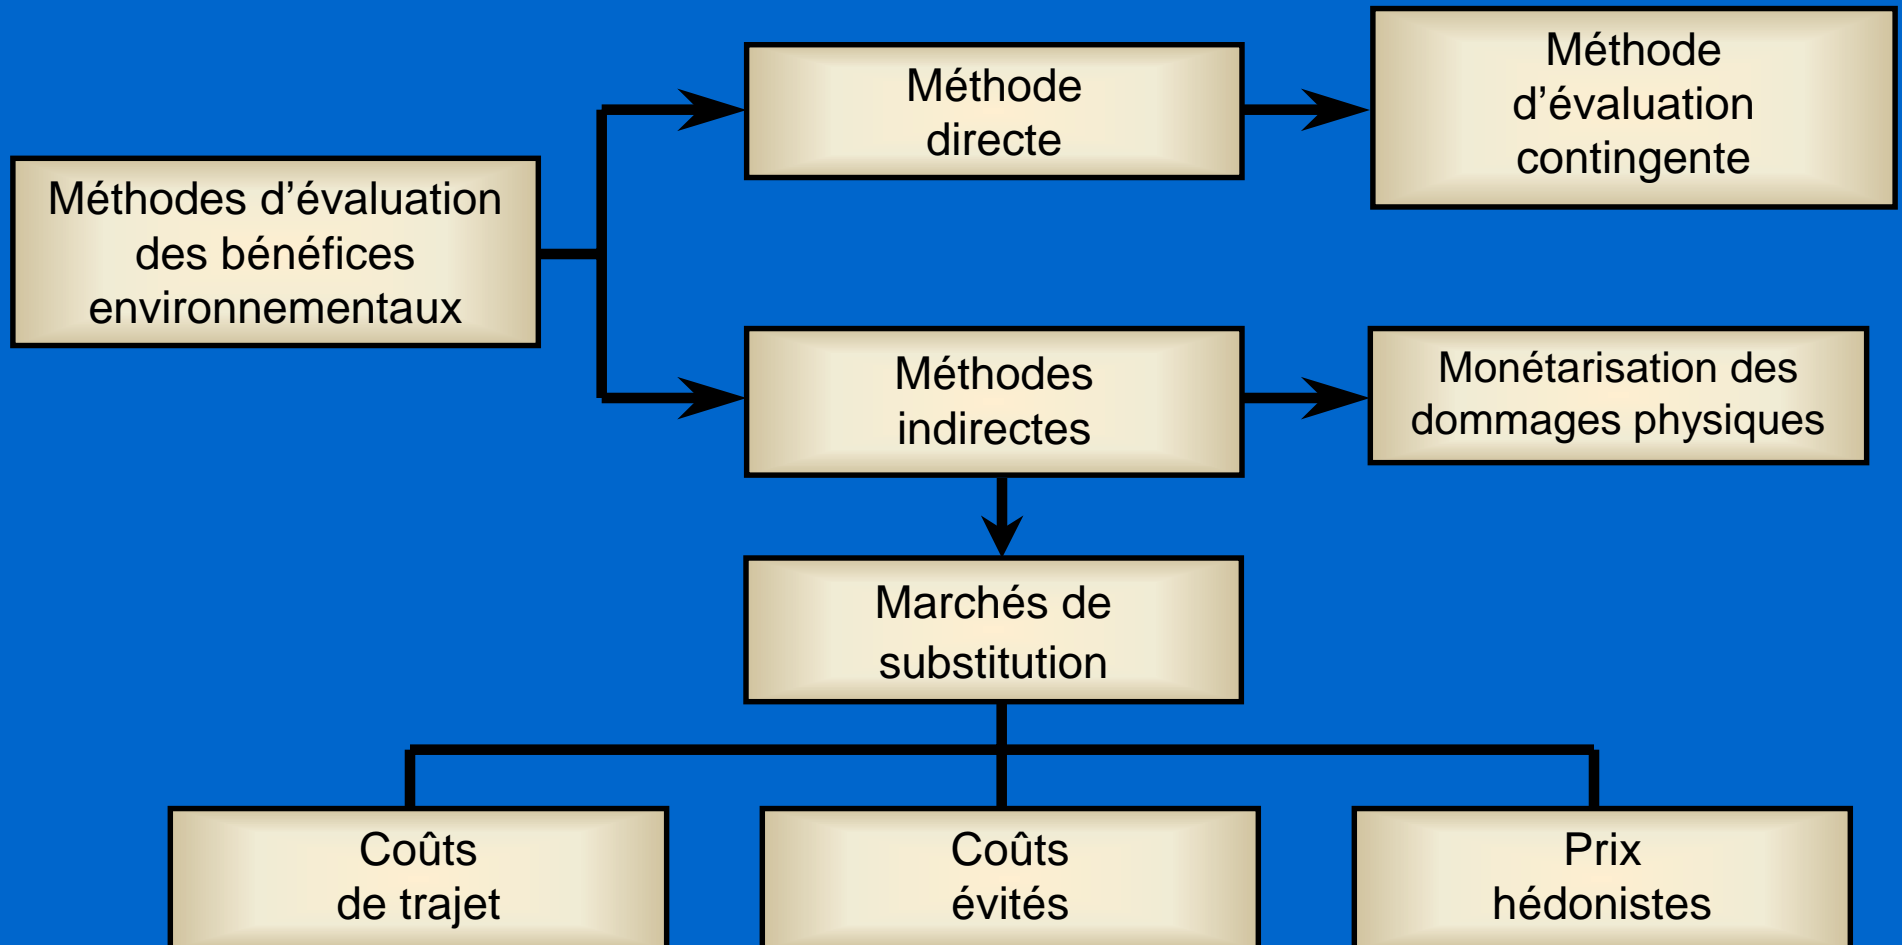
Méthodes d'évaluation des bénéfices environnementaux

Méthode directe

Méthode d'évaluation contingente

Méthodes indirectes

Monétarisation des dommages physiques

Marchés de substitution

Coûts de trajet

Coûts évités

Prix hédonistes